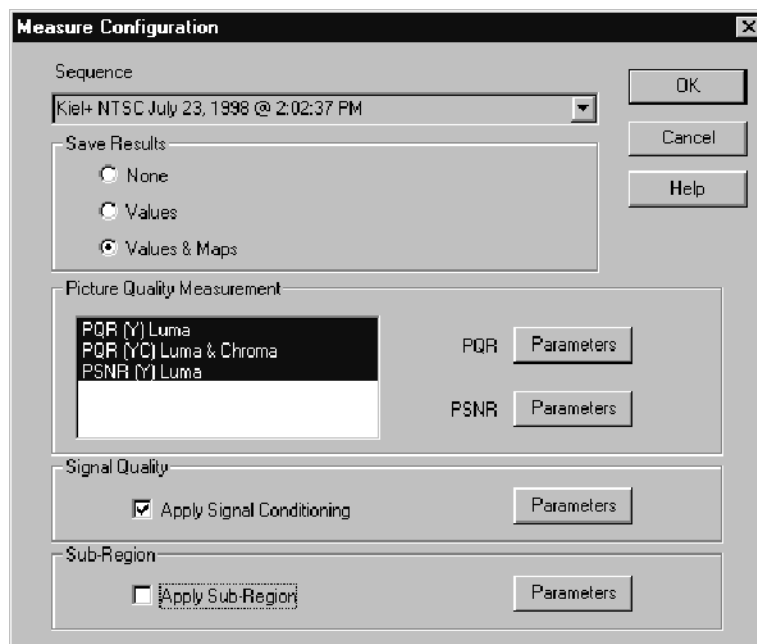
Measure Configuration

Sequence

Kiel+ NTSC July 23, 1998 @ 2:02:37 PM

OK

Cancel

Help

Save Results

None

Values

Values & Maps

Picture Quality Measurement

PQR (Y) Luma
PQR (YC) Luma & Chroma
PSNR (Y) Luma

PQR Parameters

PSNR Parameters

Signal Quality

Apply Signal Conditioning

Parameters

Sub-Region

Apply Sub-Region

Parameters